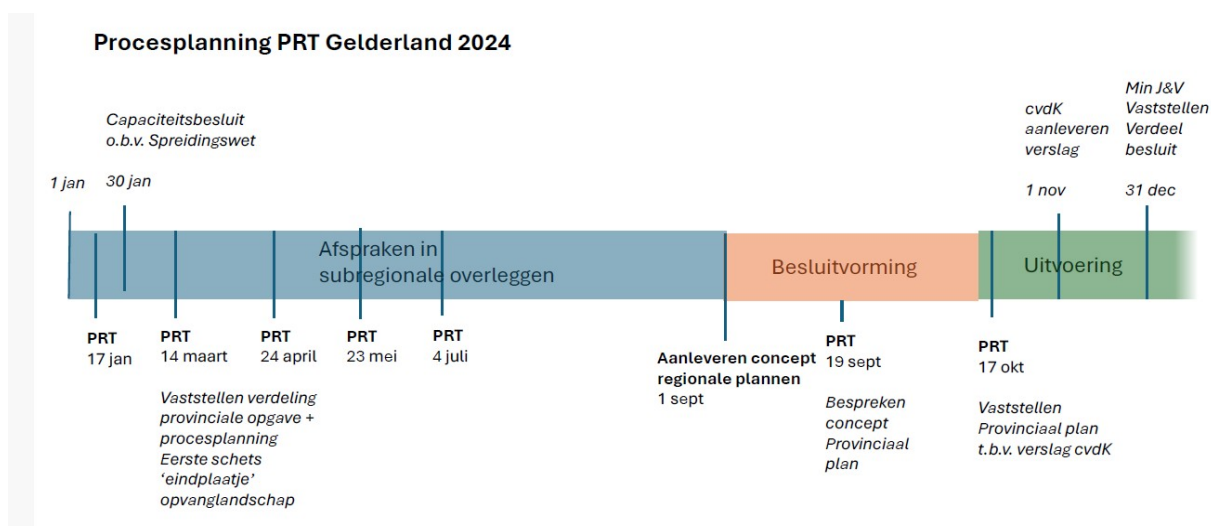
Procesplanning PRT Gelderland 2024

Capaciteitsbesluit o.b.v. Spreidingswet

1 jan

30 jan

cvdK aanleveren verslag

1 nov

Min J&V Vaststellen Verdeel besluit

31 dec

Afspraken in subregionale overleggen

Besluitvorming

Uitvoering

PRT
17 jan

PRT
14 maart

Vaststellen verdeling provinciale opgave + procesplanning
Eerste schets 'eindplaatje' opvanglandschap

PRT
24 april

PRT
23 mei

PRT
4 juli

Aanleveren concept regionale plannen
1 sept

PRT
19 sept

Bespreken concept Provinciaal plan

PRT
17 okt

Vaststellen Provinciaal plan t.b.v. verslag cvdK